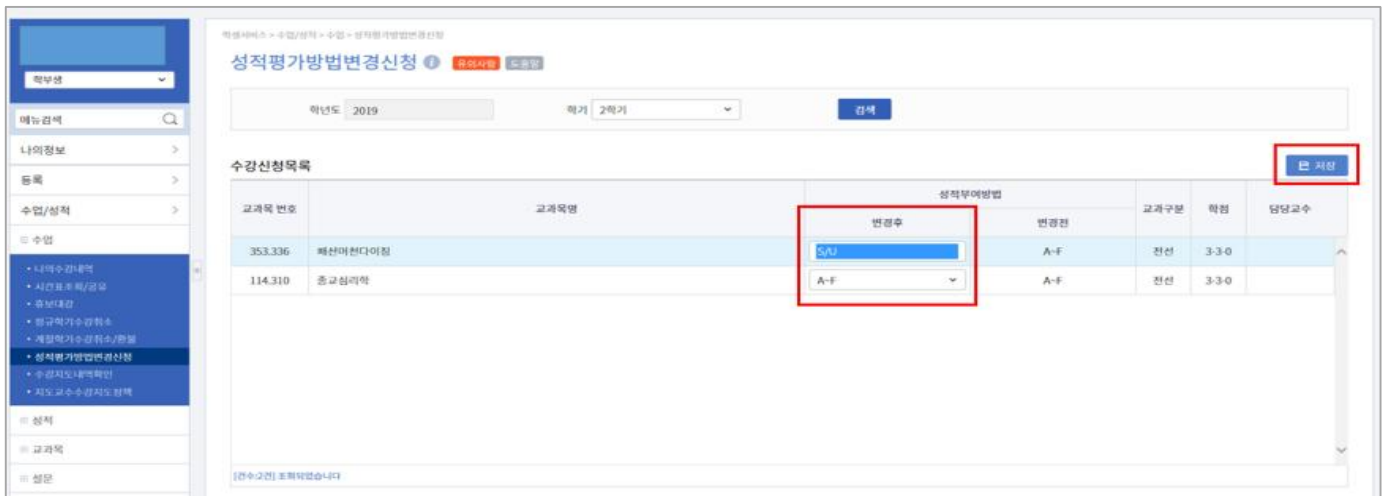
학부생

메뉴검색

나의정보

등록

수업/성적

수업

• 나의수강내역
• 시간표조회/공유
• 휴보대장
• 정규학기수강취소
• 계절학기수강취소/환불
• 성적평가방법변경신청
• 수강지도내역확인
• 지도교수수강지도점검

성적

교과목

설문

학생서비스 > 수업/성적 > 수업 > 성적평가방법변경신청

성적평가방법변경신청 유의사항 도움말

학년도 2019 학기 2학기 검색

수강신청목록

저장

| 교과목 번호 | 교과목명 | 성적부여방법 변경후 | 성적부여방법 변경전 | 교과구분 | 학점 | 담당교수 |
|---|---|---|---|---|---|---|
| 353.336 | 패션머천다이징 | S/U | A~F | 전선 | 3-3-0 | |
| 114.310 | 종교심리학 | A~F | A~F | 전선 | 3-3-0 | |

[건수:2건] 조회되었습니다